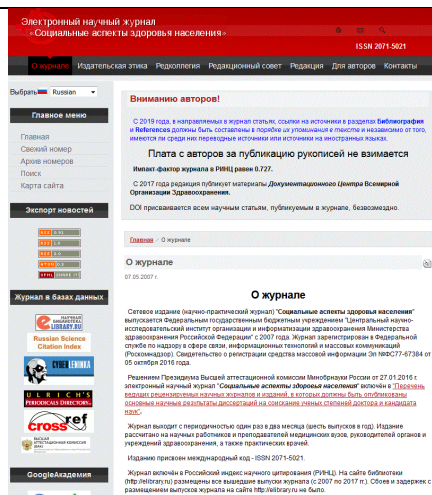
Электронный научный журнал «Социальные аспекты здоровья населения»

ISSN 2071-5021

О журнале | Издательская этика | Редколлегия | Редакционный совет | Редакция | Для авторов | Контакты

Выбрать Russian

Главное меню

Главная
Свежий номер
Архив номеров
Поиск
Карта сайта

Экспорт новостей

Журнал в базах данных

LIBRARY.RU

Russian Science Citation Index

CYBERLENINKA

ULRICH'S

crossref

GoogleАкадемия

Вниманию авторов!

С 2019 года, в направляемых в журнал статьях, ссылки на источники в разделах Библиография и References должны быть составлены в порядке их упоминания в тексте и независимо от того, имеются ли среди них переводные источники или источники на иностранных языках.

Плата с авторов за публикацию рукописей не взимается

Импакт-фактор журнала в РИНЦ равен 0.727.

С 2017 года редакция публикует материалы Документационного Центра Всемирной Организации Здравоохранения.

DOI присваивается всем научным статьям, публикуемым в журнале, безвозмездно.

Главная » О журнале

О журнале

07.05.2007 г.

О журнале

Сетевое издание (научно-практический журнал) "Социальные аспекты здоровья населения" выпускается Федеральным государственным бюджетным учреждением "Центральный научно-исследовательский институт организации и информатизации здравоохранения Министерства здравоохранения Российской Федерации" с 2007 года. Журнал зарегистрирован в Федеральной службе по надзору в сфере связи, информационных технологий и массовых коммуникаций (Роскомнадзор). Свидетельство о регистрации средства массовой информации Эл №ФС77-67384 от 05 октября 2016 года.

Решением Президиума Высшей аттестационной комиссии Минобрнауки России от 27.01.2016 г. электронный научный журнал "Социальные аспекты здоровья населения" включён в "Перечень ведущих рецензируемых научных журналов и изданий, в которых должны быть опубликованы основные научные результаты диссертаций на соискание ученых степеней доктора и кандидата наук".

Журнал выходит с периодичностью один раз в два месяца (шесть выпусков в год). Издание рассчитано на научных работников и преподавателей медицинских вузов, руководителей органов и учреждений здравоохранения, а также практических врачей.

Изданию присвоен международный код - ISSN 2071-5021.

Журнал включён в Российский индекс научного цитирования (РИНЦ). На сайте библиотеки (http://elibrary.ru) размещены все вышедшие выпуски журнала (с 2007 по 2017 г.). Сбоев и задержек с размещением выпусков журнала на сайте http://elibrary.ru не было.